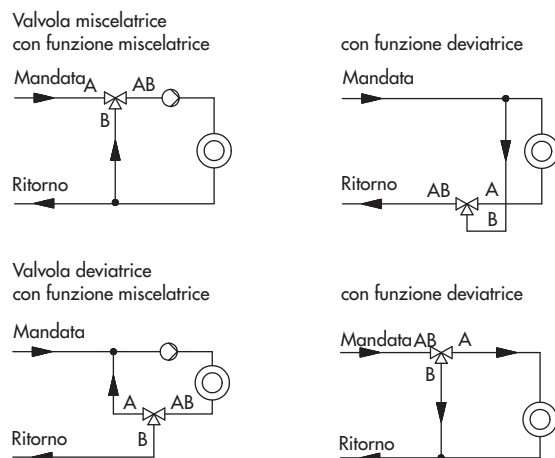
Valvola miscelatrice
con funzione miscelatrice

Mandata A AB
B
Ritorno

con funzione deviatrice

Mandata
Ritorno AB A
B

Valvola deviatrice
con funzione miscelatrice

Mandata
A AB
Ritorno B

con funzione deviatrice

Mandata AB A
B
Ritorno